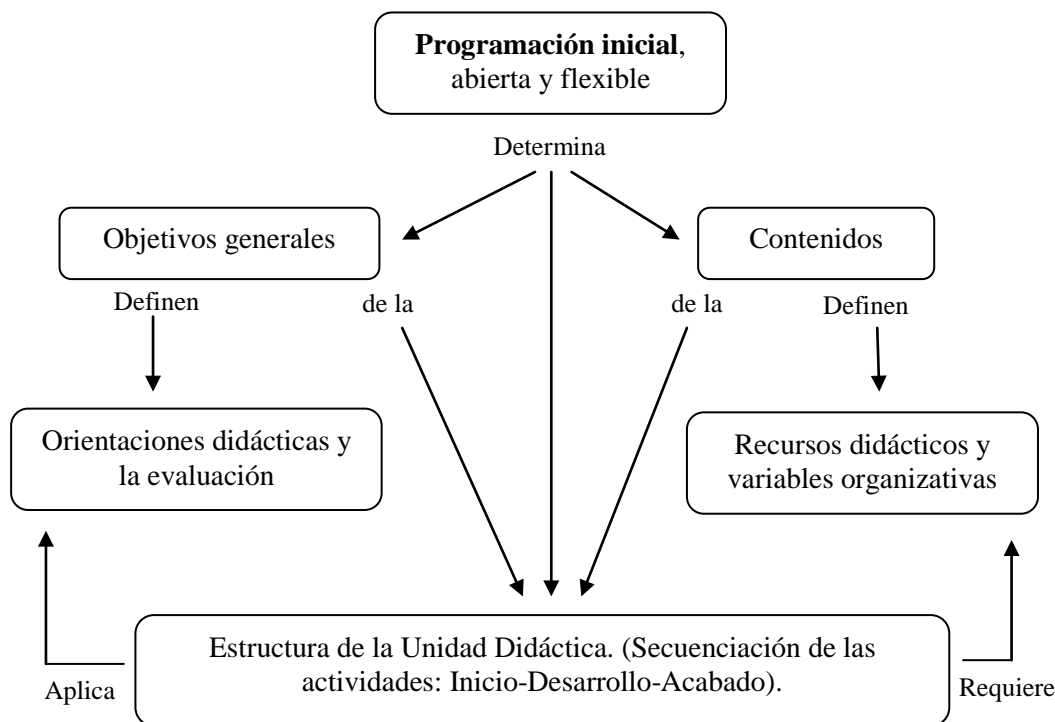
**Programación inicial**, abierta y flexible

Determina

Objetivos generales

Contenidos

Definen

de la

de la

Definen

Orientaciones didácticas y la evaluación

Recursos didácticos y variables organizativas

Estructura de la Unidad Didáctica. (Secuenciación de las actividades: Inicio-Desarrollo-Acabado).

Aplica

Requiere